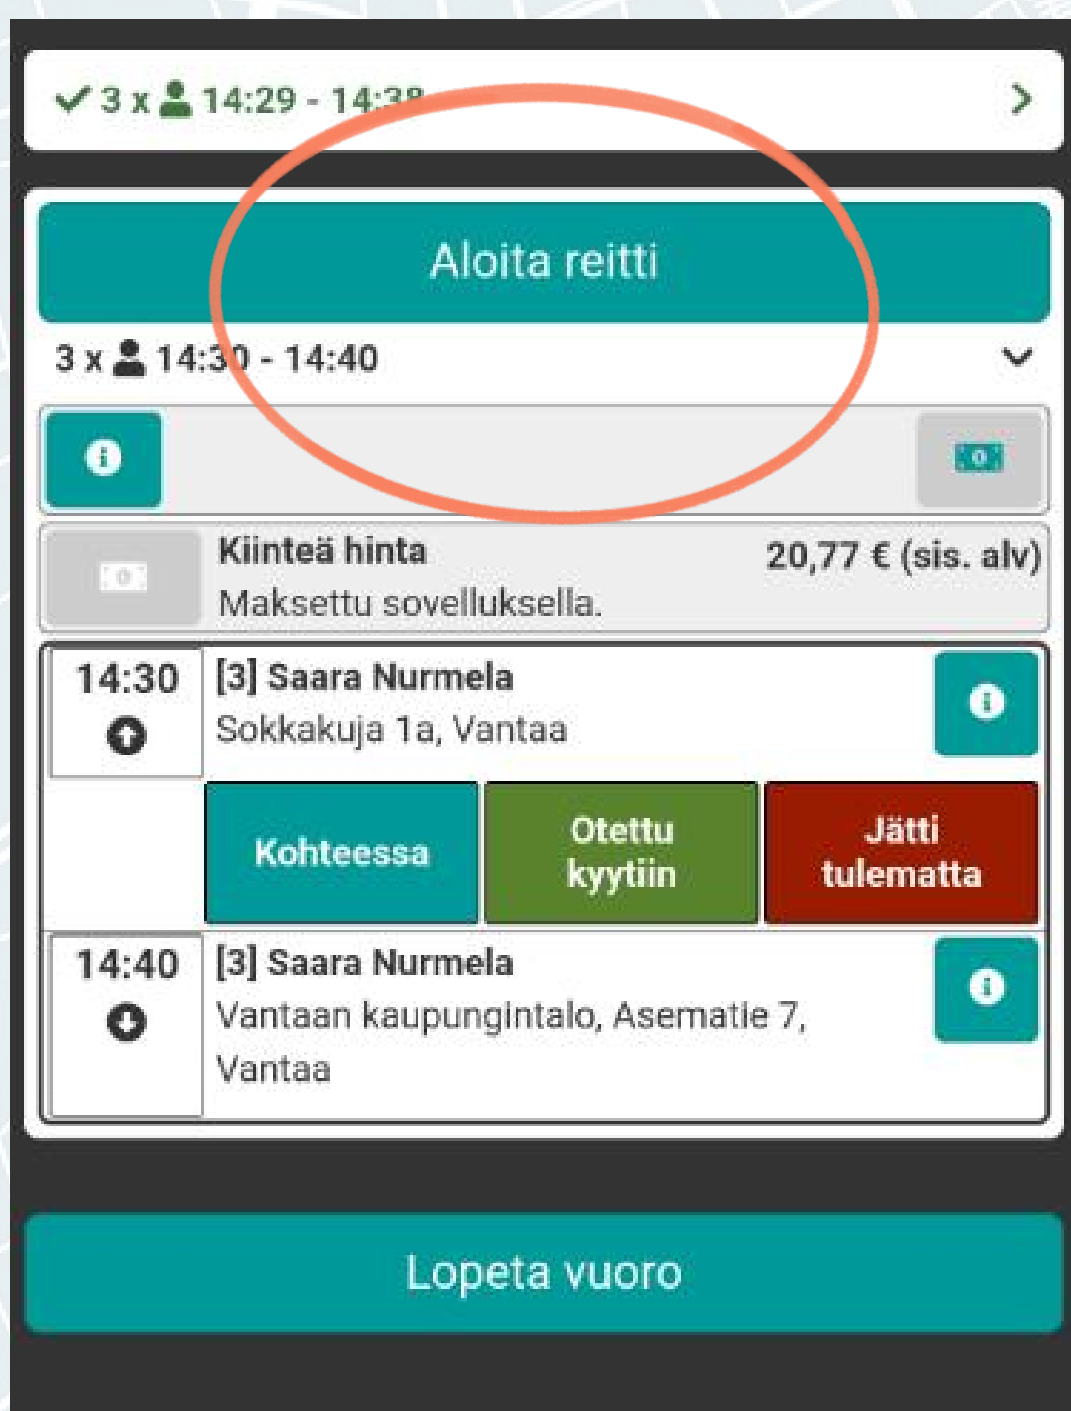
✓ 3 x 14:29 - 14:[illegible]

Aloita reitti

3 x 14:30 - 14:40

Kiinteä hinta
Maksettu sovelluksella.

20,77 € (sis. alv)

14:30
[3] Saara Nurmela
Sokkakuja 1a, Vantaa

Kohteessa

Otettu kyytiin

Jätti tulematta

14:40
[3] Saara Nurmela
Vantaan kaupungintalo, Asematie 7, Vantaa

Lopeta vuoro